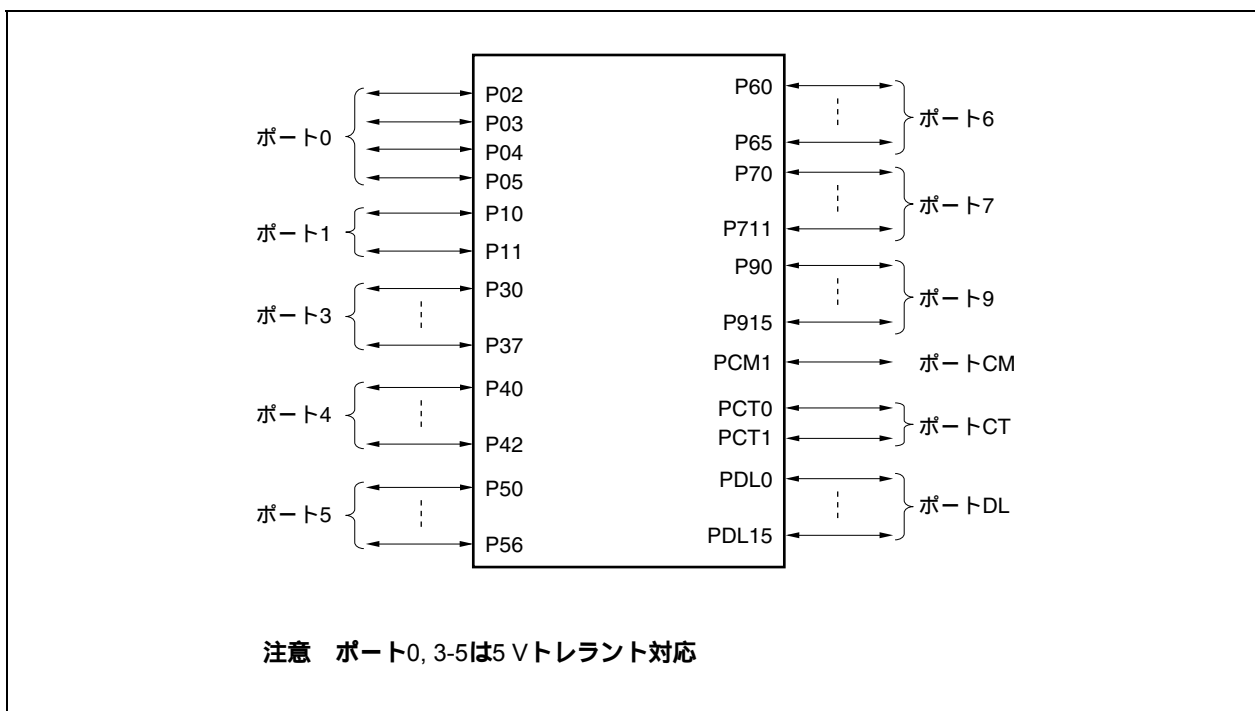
ポート0
P02
P03
P04
P05
ポート1
P10
P11
ポート3
P30
P37
ポート4
P40
P42
ポート5
P50
P56
P60
P65
ポート6
P70
P711
ポート7
P90
P915
ポート9
PCM1
ポートCM
PCT0
PCT1
ポートCT
PDL0
PDL15
ポートDL

注意　ポート0, 3-5は5 Vトレラント対応